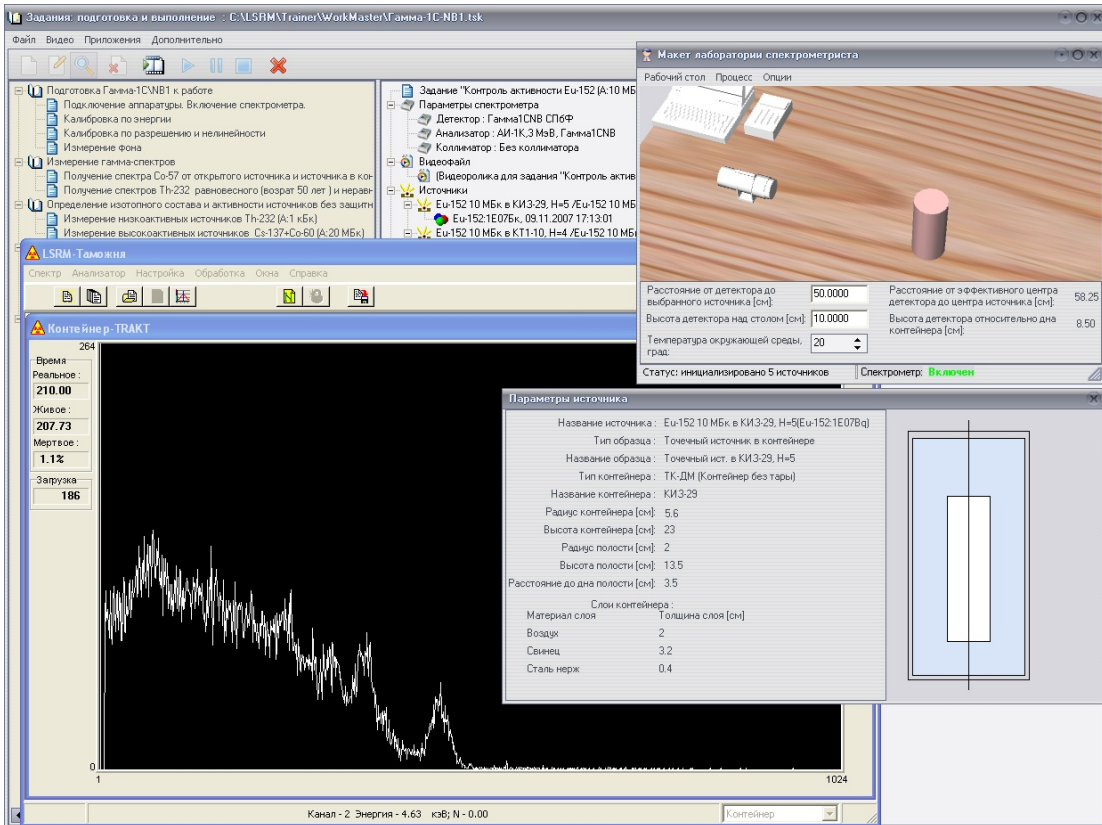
Задания: подготовка и выполнение : C:\LSRM\Trainer\WorkMaster\Гамма-1C-NB1.tsk

Файл Видео Приложения Дополнительно

Подготовка Гамма-1C\NB1 к работе
Подключение аппаратуры. Включение спектрометра.
Калибровка по энергии
Калибровка по разрешению и нелинейности
Измерение фона
Измерение гамма-спектров
Получение спектра Co-57 от открытого источника и источника в кон
Получение спектров Th-232 равновесного (возрат 50 лет ) и неравн
Определение изотопного состава и активности источников без защитн
Измерение низкоактивных источников Th-232 (A:1 кБк)
Измерение высокоактивных источников Cs-137+Co-60 (A:20 МБк)

Задание "Контроль активности Eu-152 (A:10 МБ
Параметры спектрометра
Детектор : Гамма1CNB СПбФ
Анализатор : АИ-1К,3 МэВ, Гамма1CNB
Коллиматор : Без коллиматора
Видеофайл
(Видеоролика для задания "Контроль актив
Источники
Eu-152 10 МБк в КИЗ-29, H=5 /Eu-152 10 МБ
Eu-152:1E07Бк, 09.11.2007 17:13:01
Eu-152 10 МБк в КТ1-10, H=4 /Eu-152 10 МБ

Макет лаборатории спектрометриста
Рабочий стол Процесс Опции

Расстояние от детектора до выбранного источника [см]: 50.0000
Высота детектора над столом [см]: 10.0000
Температура окружающей среды, град: 20
Расстояние от эффективного центра детектора до центра источника [см]: 58.25
Высота детектора относительно дна контейнера [см]: 8.50
Статус: инициализировано 5 источников
Спектрометр: Включен

LSRM-Таможня
Спектр Анализатор Настройка Обработка Окна Справка

Контейнер-TRAKT
264
Время
Реальное :
210.00
Живое :
207.73
Мертвое :
1.1%
Загрузка
186
0
1
1024
Канал - 2 Энергия - 4.63 кэВ; N - 0.00
Контейнер

Параметры источника
Название источника : Eu-152 10 МБк в КИЗ-29, H=5(Eu-152:1E07Bq)
Тип образца : Точечный источник в контейнере
Название образца : Точечный ист. в КИЗ-29, H=5
Тип контейнера : ТК-ДМ (Контейнер без тары)
Название контейнера : КИЗ-29
Радиус контейнера [см]: 5.6
Высота контейнера [см]: 23
Радиус полости [см]: 2
Высота полости [см]: 13.5
Расстояние до дна полости [см]: 3.5
Слои контейнера :

| Материал слоя | Толщина слоя [см] |
|---|---|
| Воздух | 2 |
| Свинец | 3.2 |
| Сталь нерж | 0.4 |